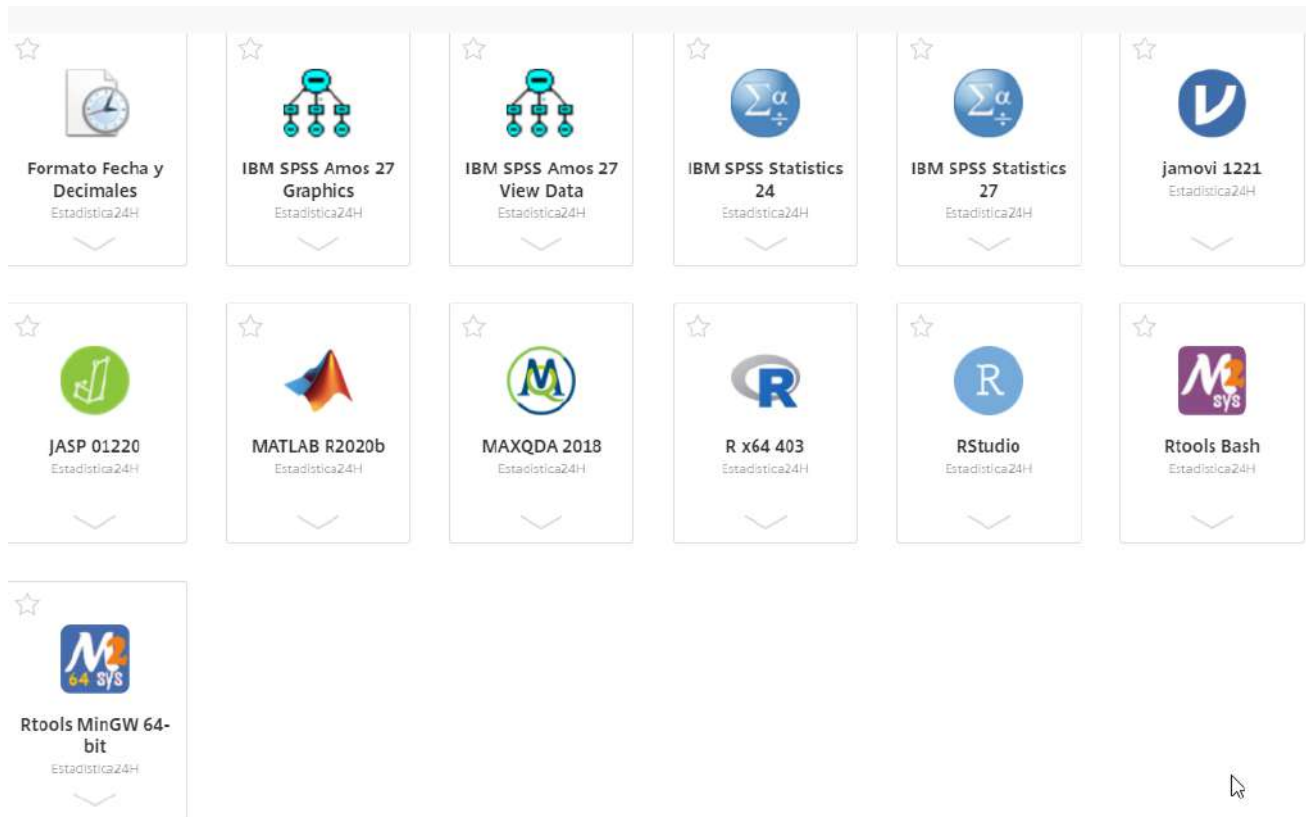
Formato Fecha y Decimales
Estadistica24H

IBM SPSS Amos 27 Graphics
Estadistica24H

IBM SPSS Amos 27 View Data
Estadistica24H

IBM SPSS Statistics 24
Estadistica24H

IBM SPSS Statistics 27
Estadistica24H

jamovi 1221
Estadistica24H

JASP 01220
Estadistica24H

MATLAB R2020b
Estadistica24H

MAXQDA 2018
Estadistica24H

R x64 403
Estadistica24H

RStudio
Estadistica24H

Rtools Bash
Estadistica24H

Rtools MinGW 64-bit
Estadistica24H